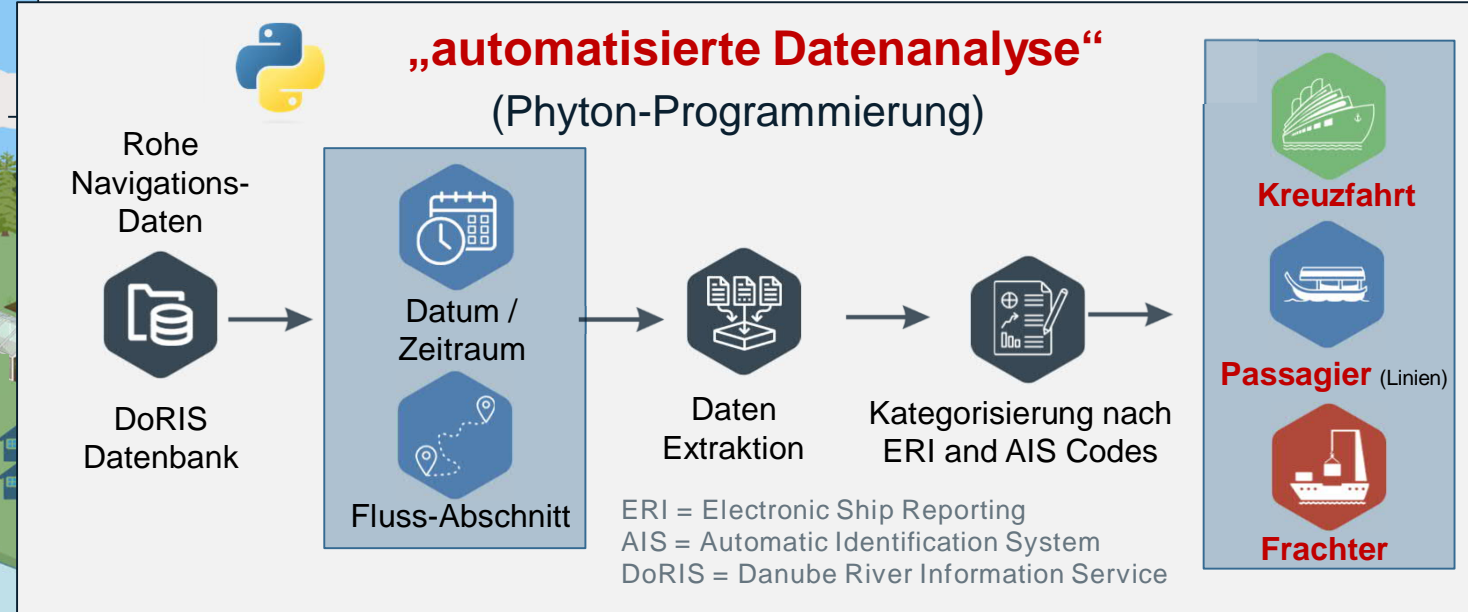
„automatisierte Datenanalyse“
(Phyton-Programmierung)

Rohe Navigations-Daten

DoRIS Datenbank

Datum / Zeitraum

Fluss-Abschnitt

Daten Extraktion

Kategorisierung nach ERI and AIS Codes

Kreuzfahrt

Passagier (Linien)

Frachter

ERI = Electronic Ship Reporting
AIS = Automatic Identification System
DoRIS = Danube River Information Service